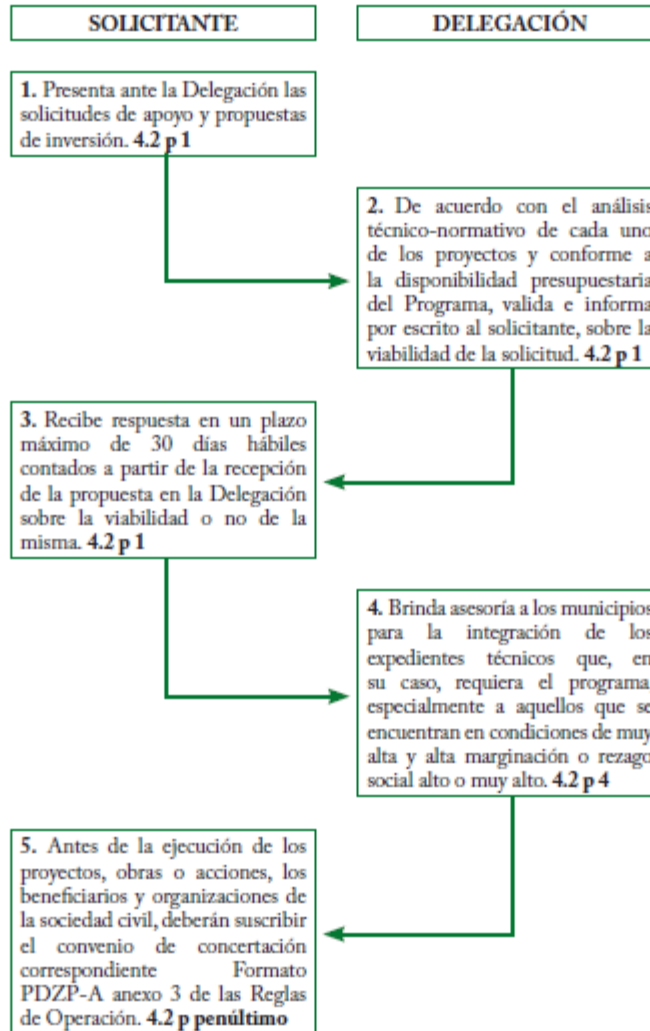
SOLICITANTE

DELEGACIÓN

1. Presenta ante la Delegación las solicitudes de apoyo y propuestas de inversión. 4.2 p 1

2. De acuerdo con el análisis técnico-normativo de cada uno de los proyectos y conforme a la disponibilidad presupuestaria del Programa, valida e informa por escrito al solicitante, sobre la viabilidad de la solicitud. 4.2 p 1

3. Recibe respuesta en un plazo máximo de 30 días hábiles contados a partir de la recepción de la propuesta en la Delegación sobre la viabilidad o no de la misma. 4.2 p 1

4. Brinda asesoría a los municipios para la integración de los expedientes técnicos que, en su caso, requiera el programa especialmente a aquellos que se encuentran en condiciones de muy alta y alta marginación o rezago social alto o muy alto. 4.2 p 4

5. Antes de la ejecución de los proyectos, obras o acciones, los beneficiarios y organizaciones de la sociedad civil, deberán suscribir el convenio de concertación correspondiente Formato PDZP-A anexo 3 de las Reglas de Operación. 4.2 p penúltimo